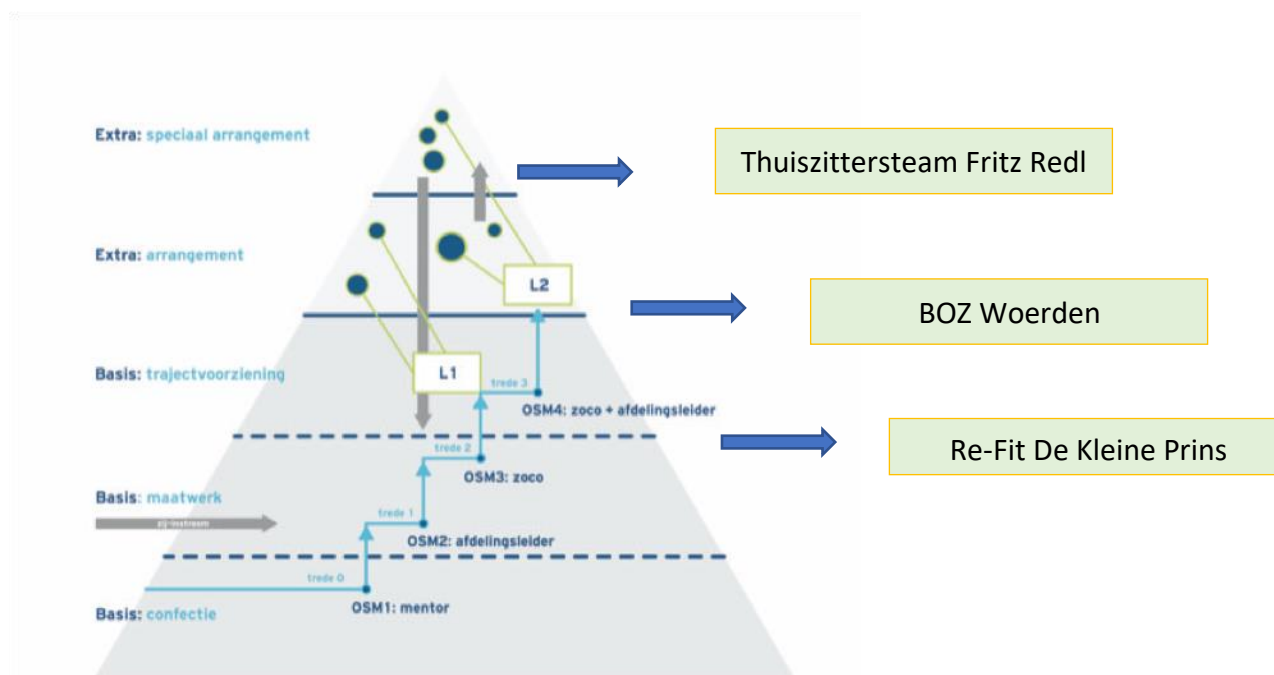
Extra: speciaal arrangement

Thuiszitterssteam Fritz Redl

Extra: arrangement

L2

BOZ Woerden

Basis: trajectvoorziening

L1

trede 3

OSM4: zoco + afdelingsleider

Re-Fit De Kleine Prins

trede 2

OSM3: zoco

Basis: maatwerk

zij-instroom

trede 1

OSM2: afdelingsleider

trede 0

Basis: confectie

OSM1: mentor